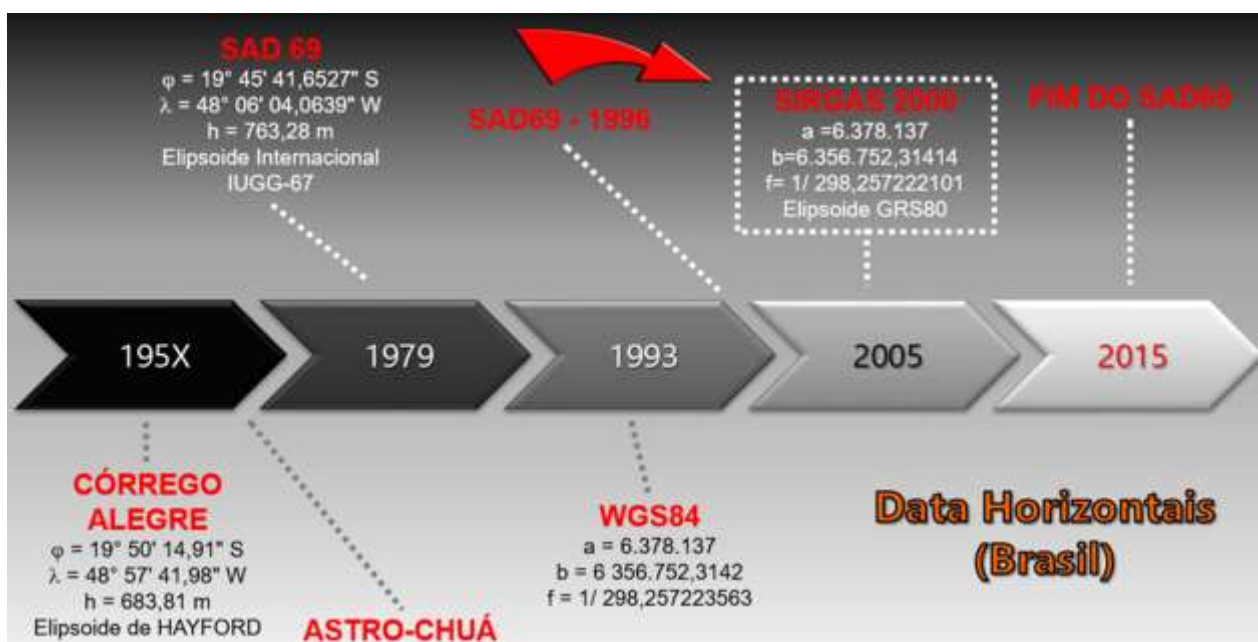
SAD 69
$\varphi$ = 19° 45' 41,6527" S
$\lambda$ = 48° 06' 04,0639" W
h = 763,28 m
Elipsoide Internacional
IUGG-67

SAD69 - 1996

SIRGAS 2000
a =6.378.137
b=6.356.752,31414
f= 1/ 298,257222101
Elipsoide GRS80

FIM DO SAD69

195X

1979

1993

2005

2015

CÓRREGO ALEGRE
$\varphi$ = 19° 50' 14,91" S
$\lambda$ = 48° 57' 41,98" W
h = 683,81 m
Elipsoide de HAYFORD

ASTRO-CHUÁ

WGS84
a = 6.378.137
b = 6 356.752,3142
f = 1/ 298,257223563

Data Horizontais
(Brasil)